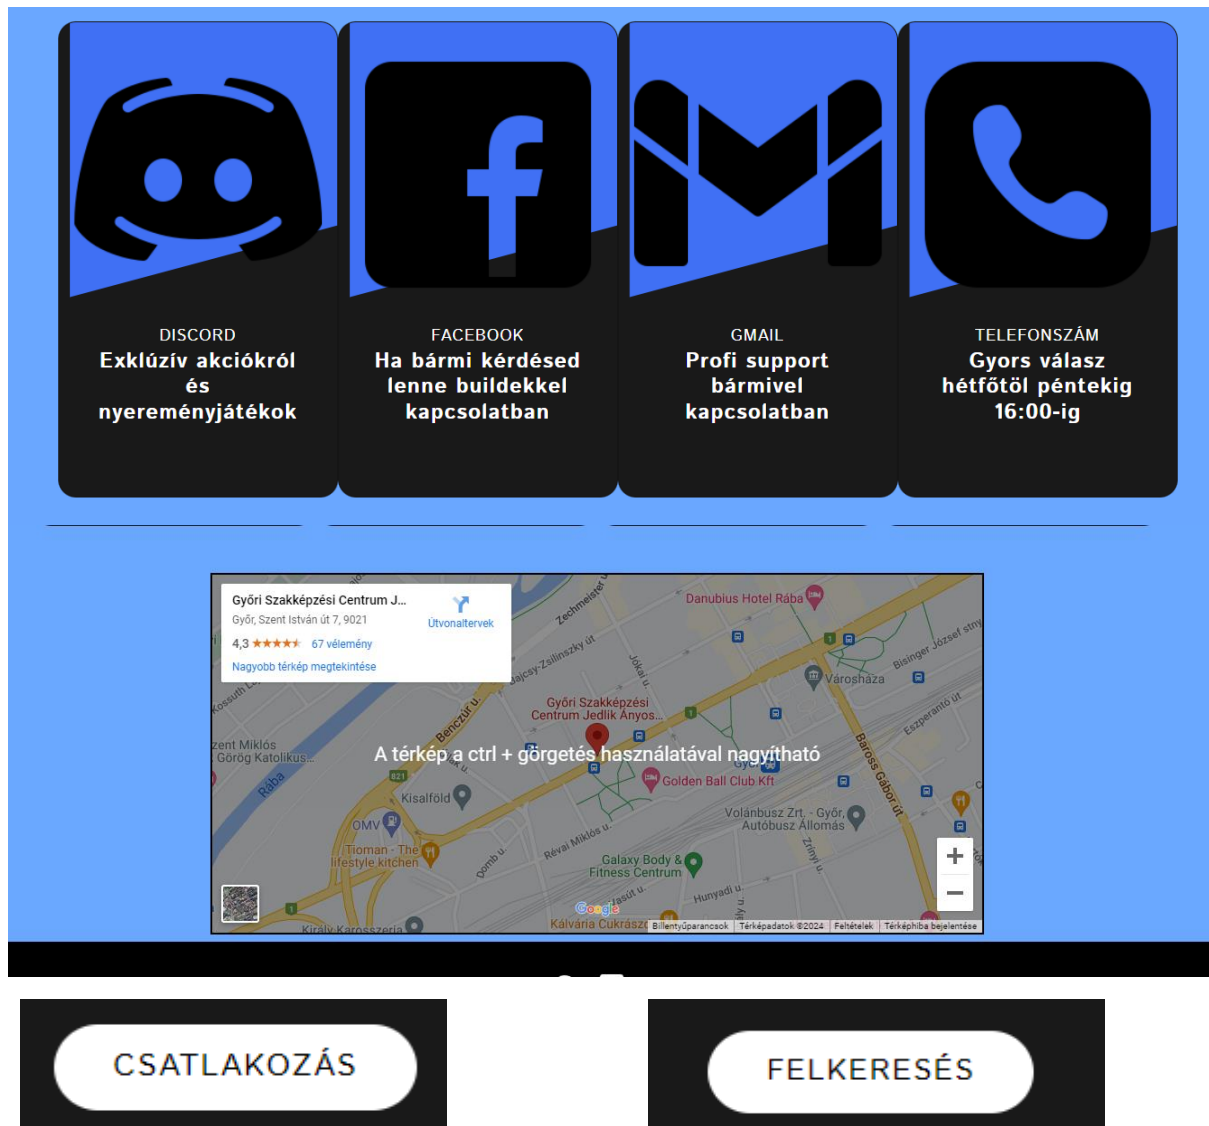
DISCORD
Exklúzív akciókról és nyereményjátékok

FACEBOOK
Ha bármi kérdésed lenne buildekkel kapcsolatban

GMAIL
Profi support bármivel kapcsolatban

TELEFONSZÁM
Gyors válasz hétfőtől péntekig 16:00-ig

Győri Szakképzési Centrum J...
Győr, Szent István út 7, 9021
4,3 ★★★★★ 67 vélemény
Nagyobb térkép megtekintése
Útvonaltervek

Danubius Hotel Rába
Zechmeister u.
Bajcsy-Zsilinszky út
Jókai u.
Bisinger József stny
Városháza
Eszperantó út
Kossuth L.
Benczúr u.
Győri Szakképzési Centrum Jedlik Ányos...
zent Miklós Görög Katolikus...
Rába
A térkép a ctrl + görgetés használatával nagyítható
Golden Ball Club Kft
Baross Gábor út
Kisalföld
OMV
Tiomán - The lifestyle kitchen
Domb u.
Révai Miklós u.
Volánbusz Zrt. - Győr, Autóbusz Állomás
Zrínyi u.
Galaxy Body & Fitness Centrum
Hunyadi u.
Kálvária Cukrász
Király Karosszéria
Google
Billentyűparancsok | Térképadatok ©2024 | Feltételek | Térképhiba bejelentése
+
−

CSATLAKOZÁS

FELKERESÉS